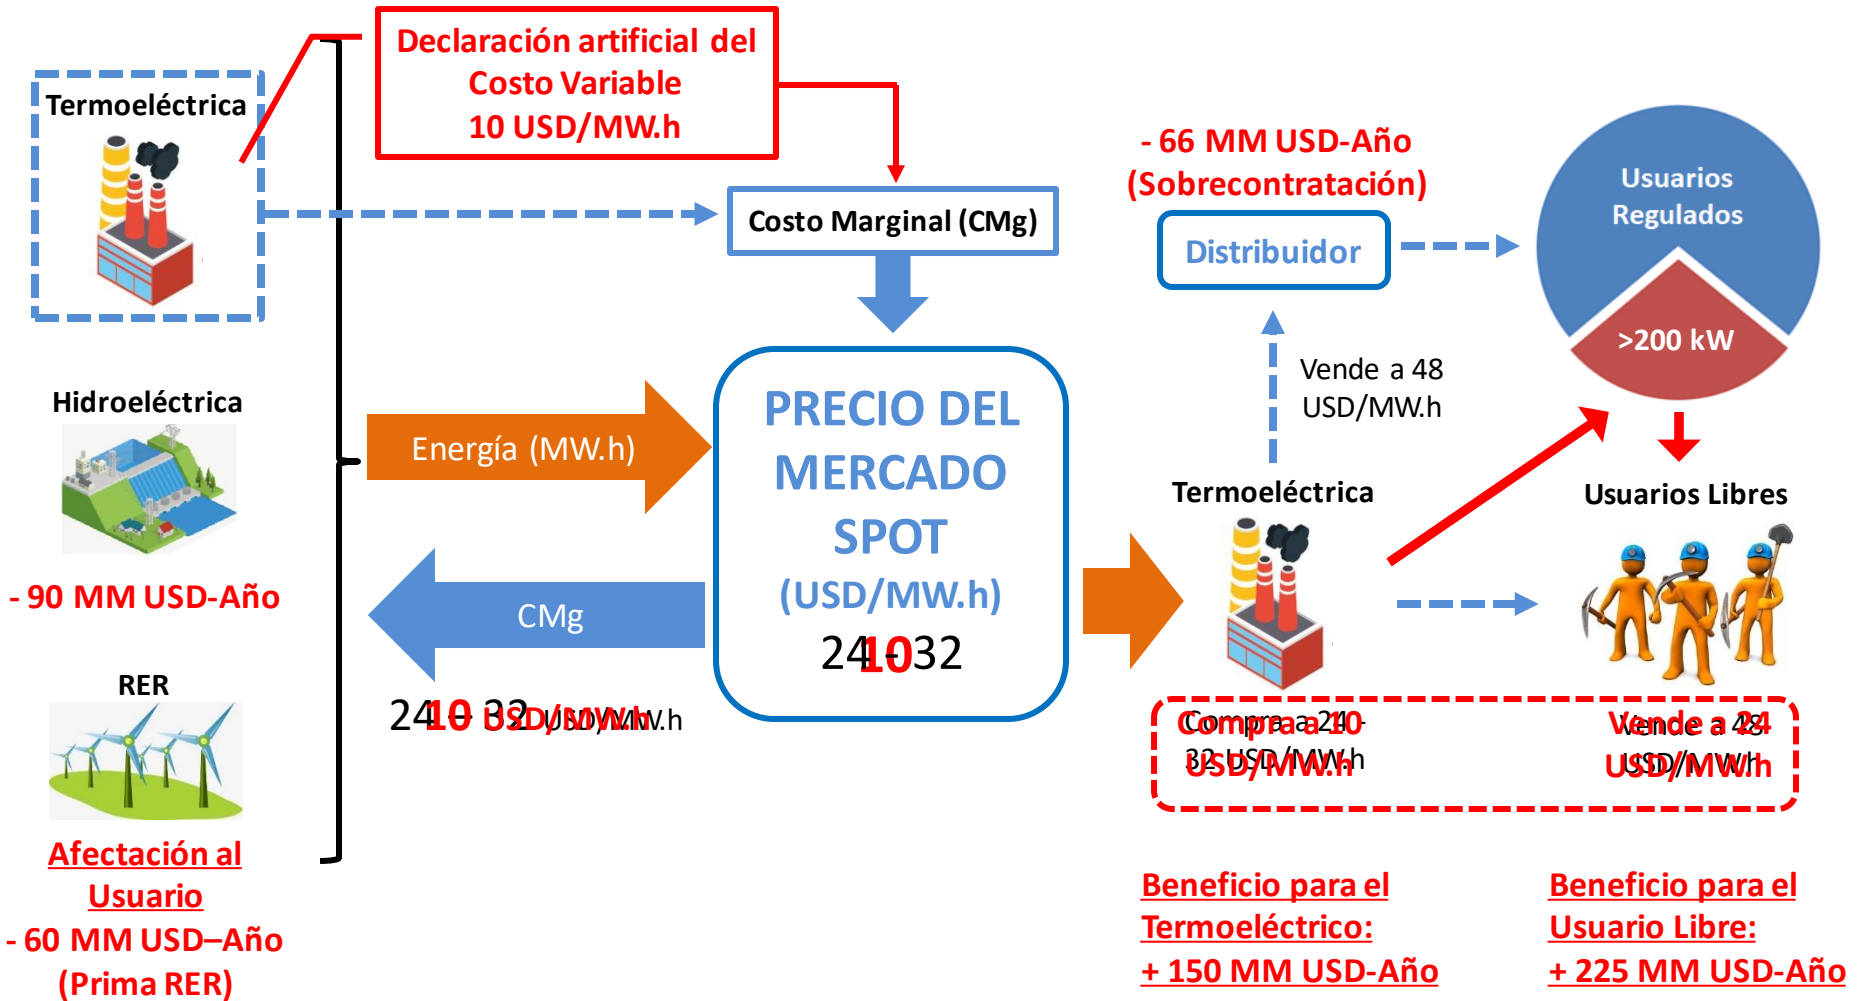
Termoeléctrica

Declaración artificial del Costo Variable 10 USD/MW.h

Costo Marginal (CMg)

- 66 MM USD-Año (Sobrecontratación)

Distribuidor

Usuarios Regulados

>200 kW

Hidroeléctrica

Energía (MW.h)

PRECIO DEL MERCADO SPOT (USD/MW.h)

24-32
10

Vende a 48 USD/MW.h

Termoeléctrica

Usuarios Libres

- 90 MM USD-Año

CMg

RER

24 - 32 USD/MW.h
10 USD/MW.h

Compra a 24-32 USD/MW.h
Compra a 10 USD/MW.h

Vende a 48 USD/MW.h
Vende a 24 USD/MW.h

Afectación al Usuario

- 60 MM USD–Año (Prima RER)

Beneficio para el Termoeléctrico: + 150 MM USD-Año

Beneficio para el Usuario Libre: + 225 MM USD-Año